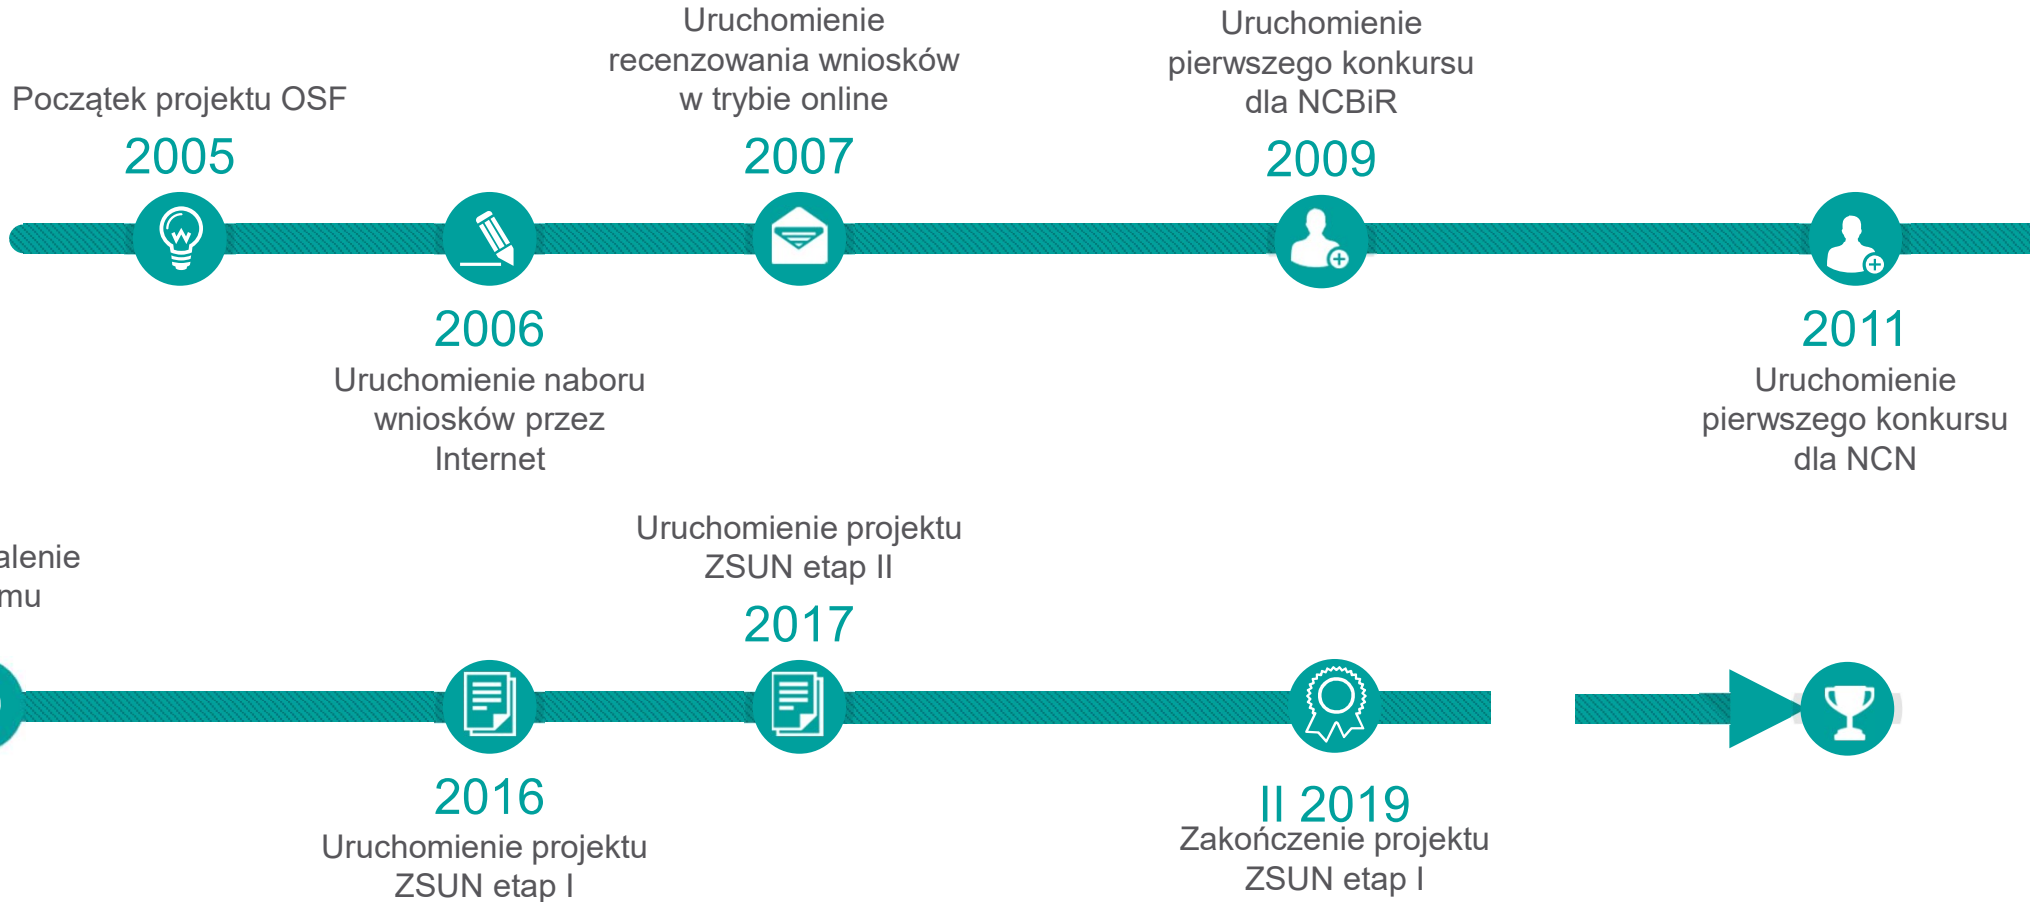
Początek projektu OSF
2005

2006
Uruchomienie naboru wniosków przez Internet

Uruchomienie recenzowania wniosków w trybie online
2007

Uruchomienie pierwszego konkursu dla NCBiR
2009

2011
Uruchomienie pierwszego konkursu dla NCN

alenie
mu

2016
Uruchomienie projektu ZSUN etap I

Uruchomienie projektu ZSUN etap II
2017

II 2019
Zakończenie projektu ZSUN etap I